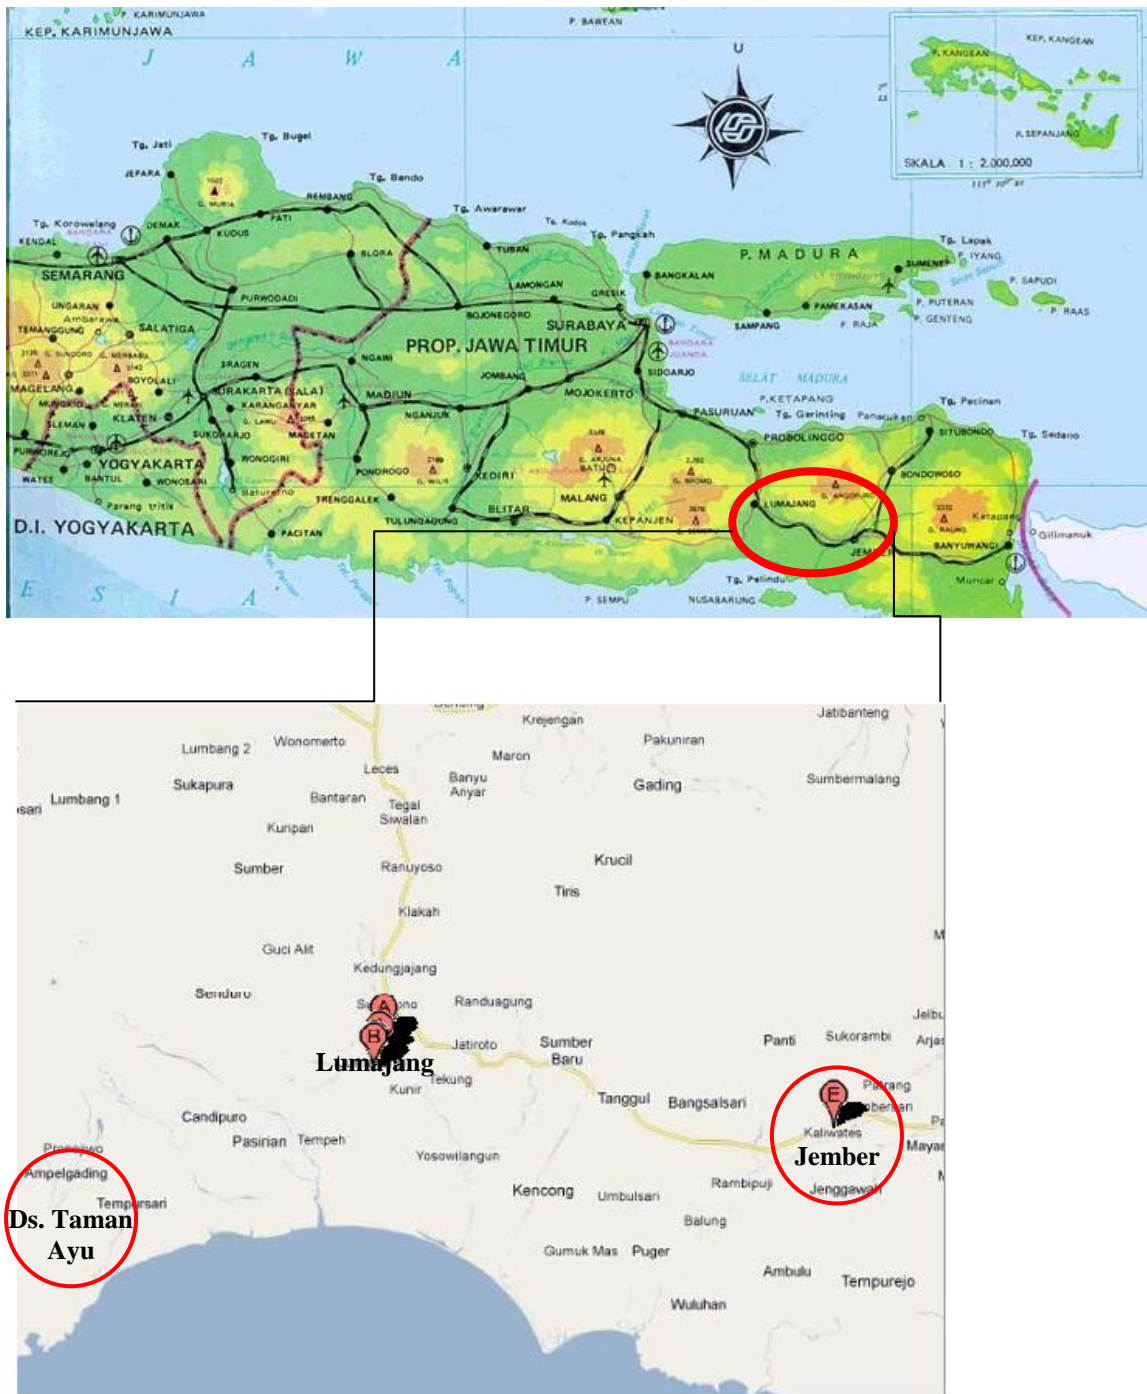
KARIMUNJAWA
KEP. KARIMUNJAWA
P. BAWEAN
J A W A
U
KEP. KANGEAN
P. KANGEAN
P. SEPANJANG
SKALA 1 : 2.000.000
Tg. Jati
Tg. Bugel
JEPARA
G. MURIA
Tg. Bando
REMBANG
Tg. Awarawar
Tg. Kodok
Tg. Pangkah
Tg. Korowelang
KENDAL
DEMAK
KUDUS
PATI
BLORA
TUBAN
SEMARANG
PURWODADI
LAMONGAN
GRESIK
BANGKALAN
P. M A D U R A
SUMENEP
Tg. Lapak
P. IYANG
P. SAPUDI
UNGARAN
Ambarawa
TEMANGGUNG
SALATIGA
BOJONEGORO
SURABAYA
PAMEKASAN
P. PUTERAN
P. GENTENG
P. RAAS
SAMPANG
P. RAJA
PROP. JAWA TIMUR
BANDARA JUANDA
G. SUNDORO
G. MERBABU
BOYOLALI
SRAGEN
NGAWI
SIDOARJO
MAGELANG
MUNGKID
KLATEN
SURAKARTA (SALA)
KARANGANYAR
MADIUN
JOMBANG
SELAT MADURA
SLEMAN
G. LAWU
NGANJUK
MOJOKERTO
P. KETAPANG
Tg. Pacinan
PURWOREJO
SUKOHARJO
MAGETAN
PASURUAN
Tg. Geringing
Panarukan
YOGYAKARTA
WONOGIRI
G. ARJUNA
BATU
PROBOLINGGO
SITUBONDO
Tg. Sedano
WATES
BANTUL
WONOSARI
PONOROGO
G. WILIS
KEDIRI
G. BROMO
BONDOWOSO
Parang tritis
Baturetno
TRENGGALEK
BLITAR
MALANG
LUMAJANG
G. ARGOPURO
D.I. YOGYAKARTA
PACITAN
TULUNGAGUNG
KEPANJEN
JEMBER
G. RAUNG
Ketapang
BANYUWANGI
Gilimanuk
Tg. Palindu
Muncar
E S I A
P. SEMPU
NUSABARUNG
Krejengan
Jatibanteng
Lumbang 2
Wonomerto
Maron
Pakuniran
Leces
Banyu Anyar
Gading
Sumbermalang
Sukapura
Bantaran
Tegal Siwalan
sari
Lumbang 1
Kuripan
Krucil
Sumber
Ranuyoso
Tiris
Klakah
Guci Alit
Kedungjajang
Senduro
Randuagung
Sukorambi
Jelbu
Jatiroto
Sumber Baru
Panti
Arjasa
Lumajang
Tekung
Kunir
Tanggul
Bangsalsari
Patrang
Candipuro
Pasirian
Tempeh
Kaliwates
Jember
Mayang
Pronojiwo
Ampelgading
Yosowilangun
Rambipuji
Jenggawah
Tempursari
Kencong
Umbulsari
Ds. Taman Ayu
Balung
Gumuk Mas
Puger
Ambulu
Tempurejo
Wuluhan